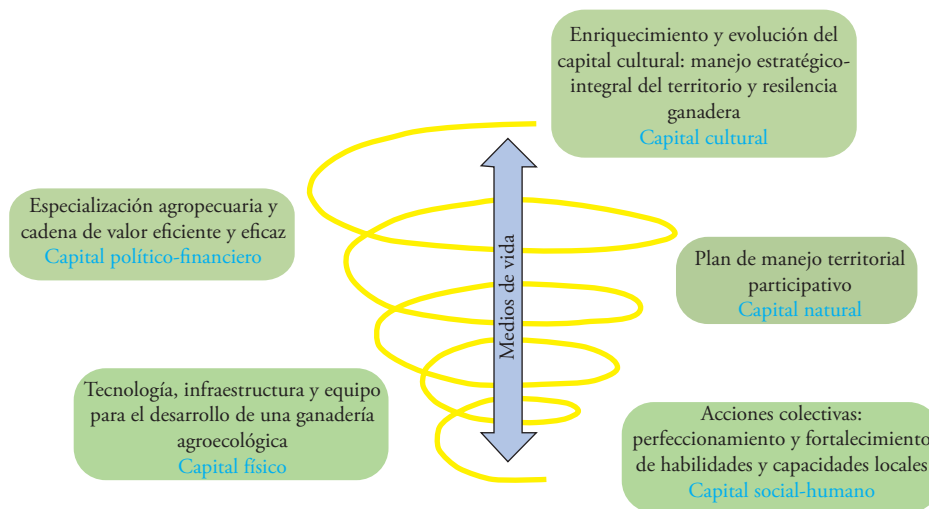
Enriquecimiento y evolución del capital cultural: manejo estratégico-integral del territorio y resiliencia ganadera
Capital cultural

Especialización agropecuaria y cadena de valor eficiente y eficaz
Capital político-financiero

Medios de vida

Plan de manejo territorial participativo
Capital natural

Tecnología, infraestructura y equipo para el desarrollo de una ganadería agroecológica
Capital físico

Acciones colectivas: perfeccionamiento y fortalecimiento de habilidades y capacidades locales
Capital social-humano